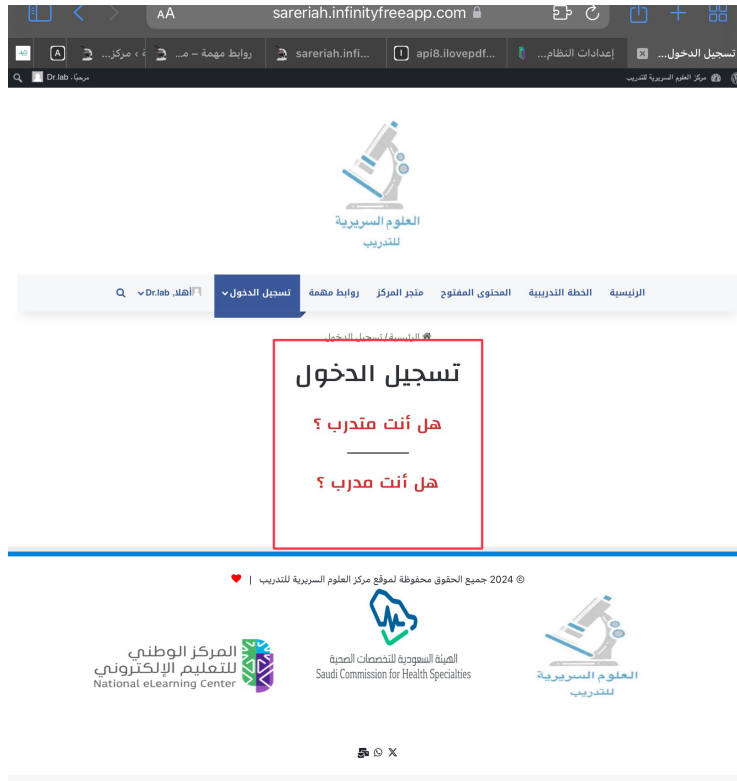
AA sareriah.infinityfreeapp.com

تسجيل الدخو... | إعدادات النظام... | api8.ilovepdf... | sareriah.infi... | روابط مهمة – م... | مركز... ،

مركز العلوم السريرية للتدريب

مرحبًا، Dr.lab

العلوم السريرية للتدريب

الرئيسية | الخطة التدريبية | المحتوى المفتوح | متجر المركز | روابط مهمة | تسجيل الدخول | أهلا، Dr.lab

الرئيسية/تسجيل الدخول

تسجيل الدخول

هل أنت متدرب ؟

هل أنت مدرب ؟

© 2024 جميع الحقوق محفوظة لموقع مركز العلوم السريرية للتدريب |

العلوم السريرية للتدريب

الهيئة السعودية للتخصصات الصحية
Saudi Commission for Health Specialties

المركز الوطني للتعليم الإلكتروني
National eLearning Center